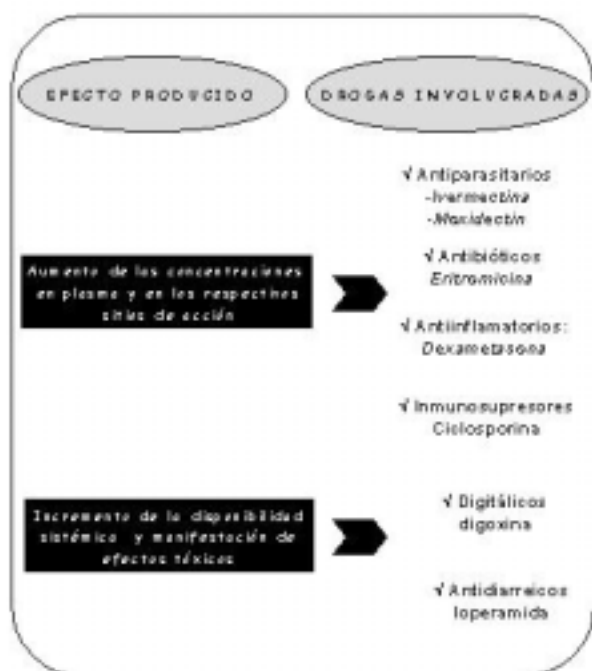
EFECTO PRODUCIDO

DROGAS INVOLUCRADAS

Aumento de las concentraciones en plasma y en los respectivos sitios de acción

√ Antiparasitarios
-Ivermectina
-Moxidectin

√ Antibióticos
Eritromicina

√ Antiinflamatorios:
Dexametasona

√ Inmunosupresores
Ciclosporina

Incremento de la disponibilidad sistémica y manifestación de efectos tóxicos

√ Digitálicos
digoxina

√ Antidiarreicos
loperamida